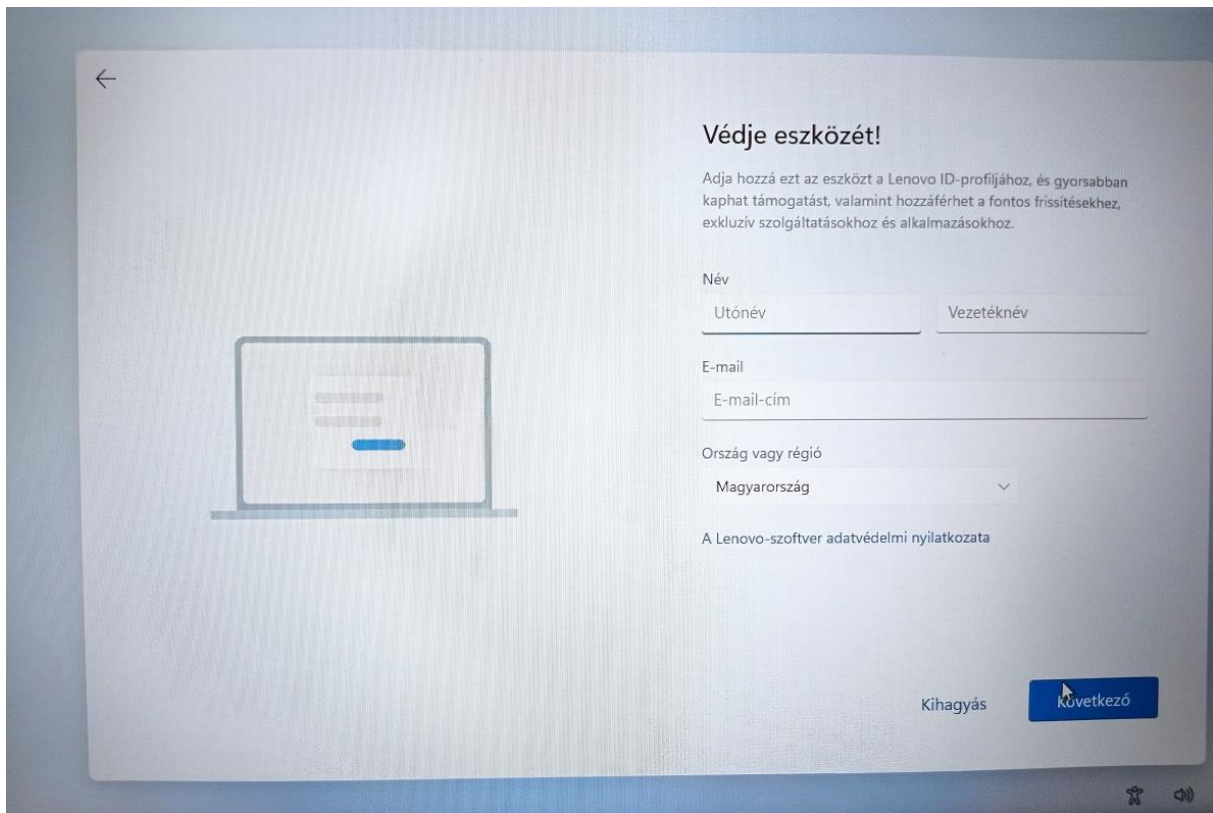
←

Védje eszközét!

Adja hozzá ezt az eszközt a Lenovo ID-profiljához, és gyorsabban kaphat támogatást, valamint hozzáférhet a fontos frissítésekhez, exkluzív szolgáltatásokhoz és alkalmazásokhoz.

Név

Utónév

Vezetéknév

E-mail

E-mail-cím

Ország vagy régió

Magyarország

A Lenovo-szoftver adatvédelmi nyilatkozata

Kihagyás

Következő